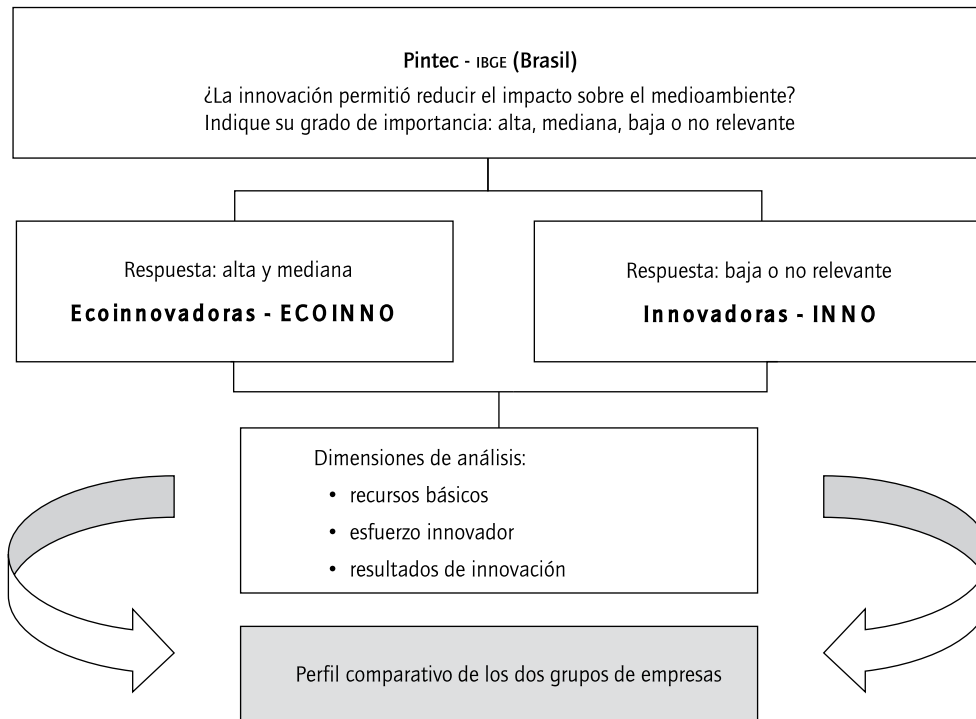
Pintec - IBGE (Brasil)

¿La innovación permitió reducir el impacto sobre el medioambiente? Indique su grado de importancia: alta, mediana, baja o no relevante

Respuesta: alta y mediana

Ecoinnovadoras - ECOINNO

Respuesta: baja o no relevante

Innovadoras - INNO

Dimensiones de análisis:
• recursos básicos
• esfuerzo innovador
• resultados de innovación

Perfil comparativo de los dos grupos de empresas